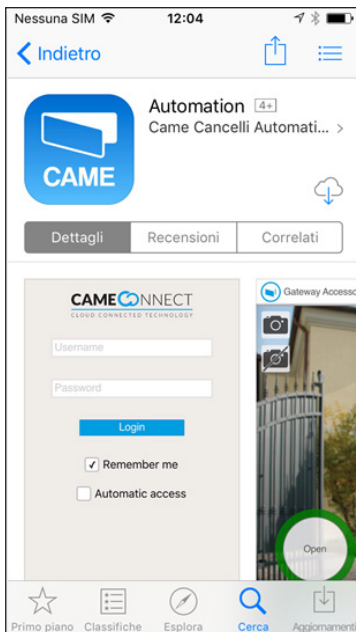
Nessuna SIM 12:04

Indietro

Automation 4+

Came Cancelli Automati...

CAME

Dettagli Recensioni Correlati

CAMECONNECT

CLOUD CONNECTED TECHNOLOGY

Username

Password

Login

✓ Remember me

Automatic access

Gateway Accesso

Open

Primo piano Classifiche Esplora Cerca Aggiornamenti